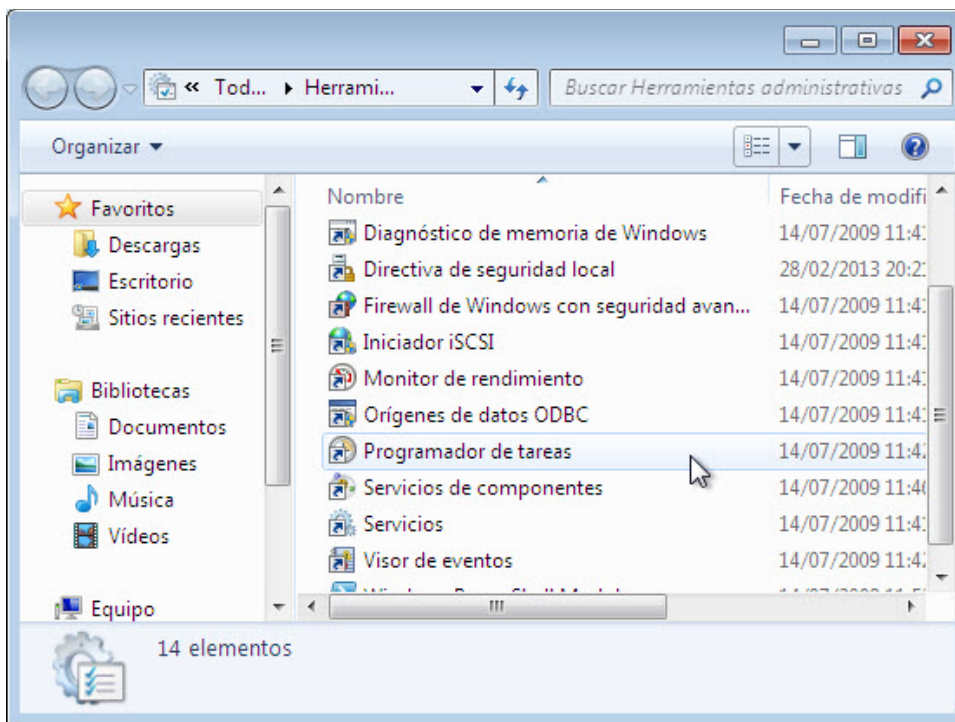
« Tod... ▸ Herrami...

Buscar Herramientas administrativas

Organizar ▾

Favoritos
Descargas
Escritorio
Sitios recientes

Bibliotecas
Documentos
Imágenes
Música
Vídeos

Equipo

| Nombre | Fecha de modifi |
|---|---|
| Diagnóstico de memoria de Windows | 14/07/2009 11:4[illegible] |
| Directiva de seguridad local | 28/02/2013 20:2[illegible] |
| Firewall de Windows con seguridad avan... | 14/07/2009 11:4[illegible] |
| Iniciador iSCSI | 14/07/2009 11:4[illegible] |
| Monitor de rendimiento | 14/07/2009 11:4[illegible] |
| Orígenes de datos ODBC | 14/07/2009 11:4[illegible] |
| Programador de tareas | 14/07/2009 11:4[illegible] |
| Servicios de componentes | 14/07/2009 11:4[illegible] |
| Servicios | 14/07/2009 11:4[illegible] |
| Visor de eventos | 14/07/2009 11:4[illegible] |
| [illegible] | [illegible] |

14 elementos